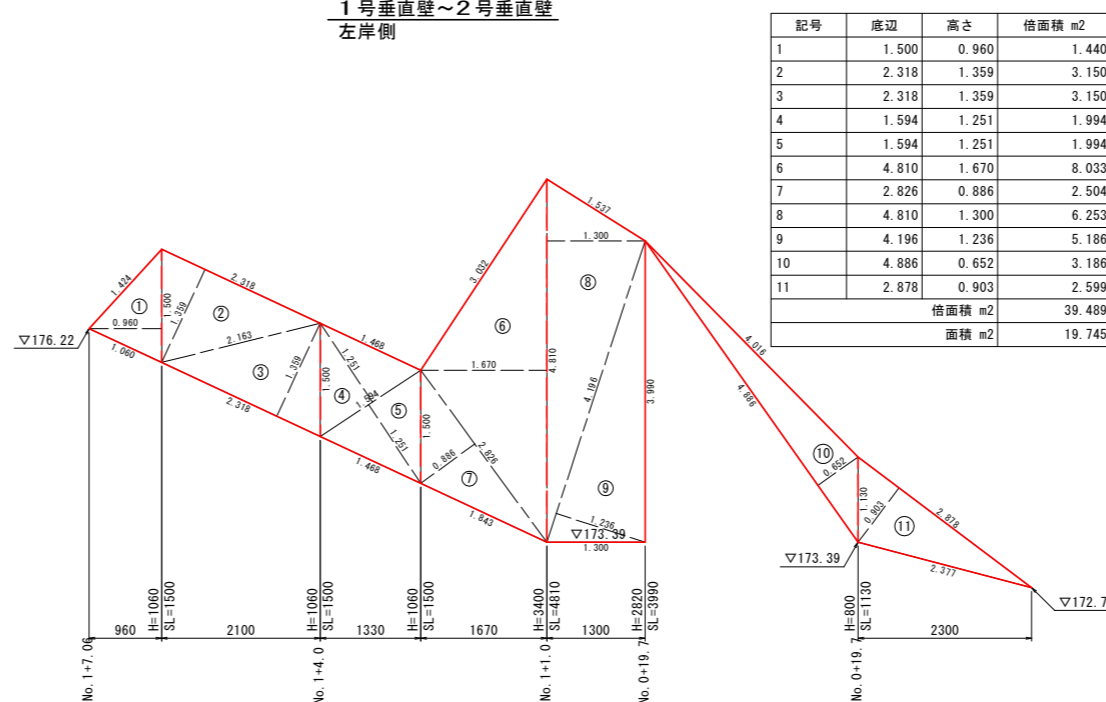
１号垂直壁～２号垂直壁
左岸側

| 記号 | 底辺 | 高さ | 倍面積 m2 |
|---|---|---|---|
| 1 | 1.500 | 0.960 | 1.440 |
| 2 | 2.318 | 1.359 | 3.150 |
| 3 | 2.318 | 1.359 | 3.150 |
| 4 | 1.594 | 1.251 | 1.994 |
| 5 | 1.594 | 1.251 | 1.994 |
| 6 | 4.810 | 1.670 | 8.033 |
| 7 | 2.826 | 0.886 | 2.504 |
| 8 | 4.810 | 1.300 | 6.253 |
| 9 | 4.196 | 1.236 | 5.186 |
| 10 | 4.886 | 0.652 | 3.186 |
| 11 | 2.878 | 0.903 | 2.599 |
| 倍面積 m2 | | | 39.489 |
| 面積 m2 | | | 19.745 |

▽176.22
1.424
0.960
1.060
1.500
1.359
①
②
2.318
2.163
③
1.359
2.318
1.500
④
1.251
1.594
⑤
1.251
1.468
1.468
1.670
1.500
0.886
2.826
⑦
1.843
⑥
3.032
1.537
1.300
⑧
4.810
4.196
3.990
⑨
1.236
▽173.39
1.300
4.016
4.886
⑩
0.652
1.130
0.903
⑪
2.878
2.377
▽173.39
▽172.7

960
H=1060
SL=1500
2100
H=1060
SL=1500
1330
H=1060
SL=1500
1670
H=3400
SL=4810
1300
H=2820
SL=3990
H=800
SL=1130
2300

No. 1+7.06
No. 1+4.0
No. 1+1.0
No. 0+19.7
No. 0+19.7